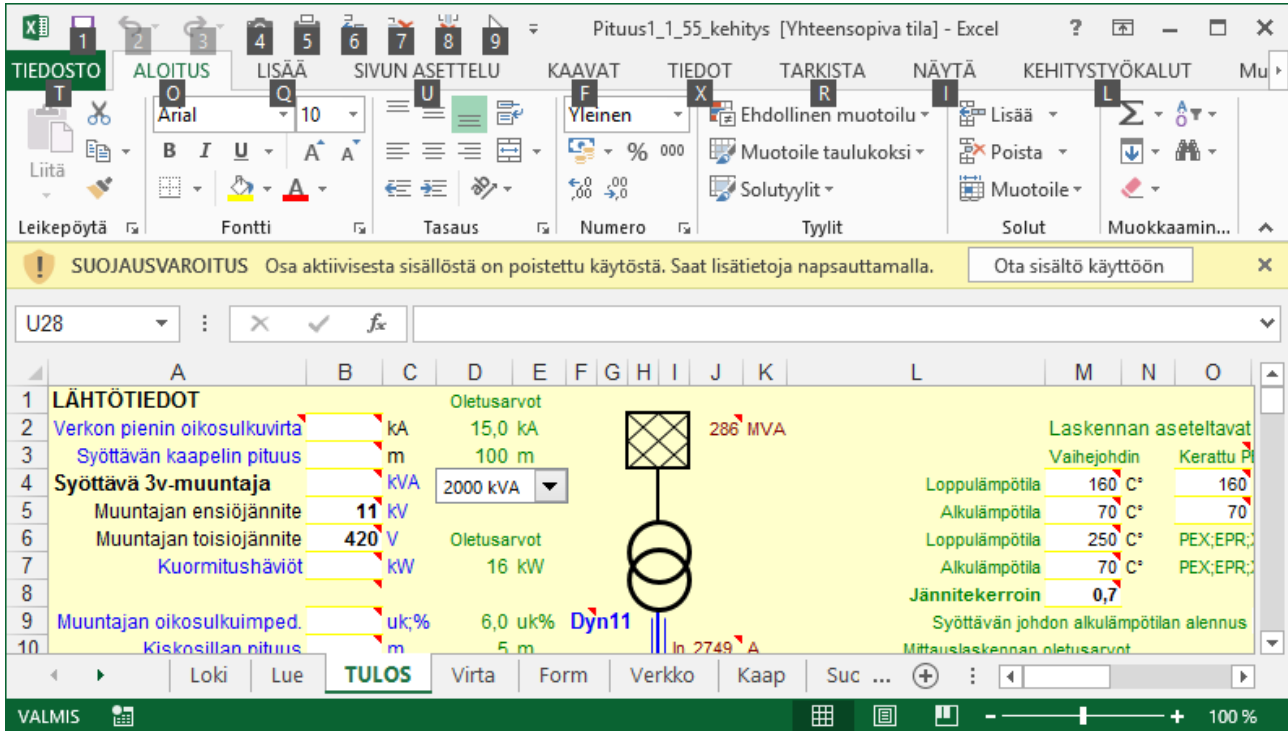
1 2 3 4 5 6 7 8 9
Pituus1_1_55_kehitys [Yhteensopiva tila] - Excel
? 

TIEDOSTO T | ALOITUS O | LISÄÄ Q | SIVUN ASETTELU U | KAAVAT F | TIEDOT X | TARKISTA R | NÄYTÄ I | KEHITYSTYÖKALUT L | Mu

Liitä
Leikepöytä
Arial 10
B I U A A A
Fontti
Tasaus
Yleinen
% 000
Numero
Ehdollinen muotoilu
Muotoile taulukoksi
Solutyylit
Tyylit
Lisää
Poista
Muotoile
Solut
Muokkaamin...

SUOJAUSVAROITUS Osa aktiivisesta sisällöstä on poistettu käytöstä. Saat lisätietoja napsauttamalla.
Ota sisältö käyttöön

U28

| | A | B | C | D | E | F | G | H | I | J | K | L | M | N | O |
|---|---|---|---|---|---|---|---|---|---|---|---|---|---|---|---|
| 1 | LÄHTÖTIEDOT | | | Oletusarvot | | | | | | | | | | | |
| 2 | Verkon pienin oikosulkuvirta | | kA | 15,0 | kA | | | | | 286 | MVA | | Laskennan aseteltavat | | |
| 3 | Syöttävän kaapelin pituus | | m | 100 | m | | | | | | | | Vaihejohdin | | Kerattu P |
| 4 | Syöttävä 3v-muuntaja | | kVA | 2000 kVA | | | | | | | | Loppulämpötila | 160 | C° | 160 |
| 5 | Muuntajan ensiöjännite | 11 | kV | | | | | | | | | Alkulämpötila | 70 | C° | 70 |
| 6 | Muuntajan toisiojännite | 420 | V | Oletusarvot | | | | | | | | Loppulämpötila | 250 | C° | PEX;EPR; |
| 7 | Kuormitushäviöt | | kW | 16 | kW | | | | | | | Alkulämpötila | 70 | C° | PEX;EPR; |
| 8 | | | | | | | | | | | | Jännitekerroin | 0,7 | | |
| 9 | Muuntajan oikosulkuimped. | | uk;% | 6,0 | uk% | Dyn11 | | | | | | Syöttävän johdon alkulämpötilan alennus | | | |
| 10 | Kiskosillan pituus | | m | 5 | m | | | | | In 2749 | A | Mittauslaskennan oletusarvot | | | |

Loki | Lue | TULOS | Virta | Form | Verkko | Kaap | Suc ...

VALMIS
100 %